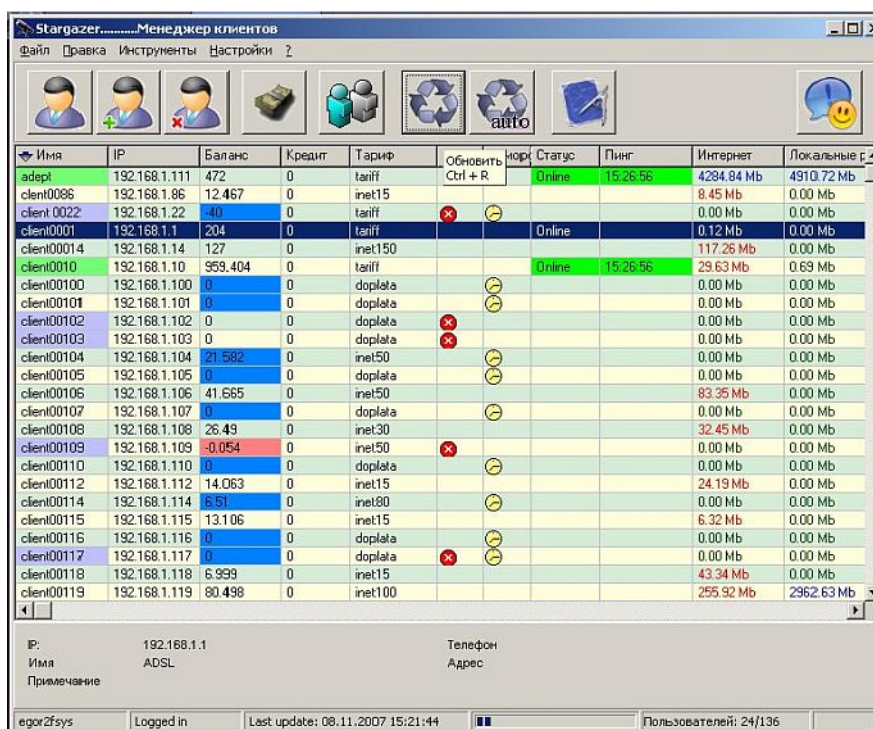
Stargazer.........Менеджер клиентов

Файл Правка Инструменты Настройки ?

auto

| Имя | IP | Баланс | Кредит | Тариф | | морс | Статус | Пинг | Интернет | Локальные р |
|---|---|---|---|---|---|---|---|---|---|---|
| adept | 192.168.1.111 | 472 | 0 | tariff | | | Online | 15:26:56 | 4284.84 Mb | 4910.72 Mb |
| clent0086 | 192.168.1.86 | 12.467 | 0 | inet15 | | | | | 8.45 Mb | 0.00 Mb |
| client 0022 | 192.168.1.22 | -40 | 0 | tariff | | | | | 0.00 Mb | 0.00 Mb |
| client0001 | 192.168.1.1 | 204 | 0 | tariff | | | Online | | 0.12 Mb | 0.00 Mb |
| client00014 | 192.168.1.14 | 127 | 0 | inet150 | | | | | 117.26 Mb | 0.00 Mb |
| client0010 | 192.168.1.10 | 959.404 | 0 | tariff | | | Online | 15:26:56 | 29.63 Mb | 0.69 Mb |
| client00100 | 192.168.1.100 | 0 | 0 | doplata | | | | | 0.00 Mb | 0.00 Mb |
| client00101 | 192.168.1.101 | 0 | 0 | doplata | | | | | 0.00 Mb | 0.00 Mb |
| client00102 | 192.168.1.102 | 0 | 0 | doplata | | | | | 0.00 Mb | 0.00 Mb |
| client00103 | 192.168.1.103 | 0 | 0 | doplata | | | | | 0.00 Mb | 0.00 Mb |
| client00104 | 192.168.1.104 | 21.582 | 0 | inet50 | | | | | 0.00 Mb | 0.00 Mb |
| client00105 | 192.168.1.105 | 0 | 0 | doplata | | | | | 0.00 Mb | 0.00 Mb |
| client00106 | 192.168.1.106 | 41.665 | 0 | inet50 | | | | | 83.35 Mb | 0.00 Mb |
| client00107 | 192.168.1.107 | 0 | 0 | doplata | | | | | 0.00 Mb | 0.00 Mb |
| client00108 | 192.168.1.108 | 26.49 | 0 | inet30 | | | | | 32.45 Mb | 0.00 Mb |
| client00109 | 192.168.1.109 | -0.054 | 0 | inet50 | | | | | 0.00 Mb | 0.00 Mb |
| client00110 | 192.168.1.110 | 0 | 0 | doplata | | | | | 0.00 Mb | 0.00 Mb |
| client00112 | 192.168.1.112 | 14.063 | 0 | inet15 | | | | | 24.19 Mb | 0.00 Mb |
| client00114 | 192.168.1.114 | 6.51 | 0 | inet80 | | | | | 0.00 Mb | 0.00 Mb |
| client00115 | 192.168.1.115 | 13.106 | 0 | inet15 | | | | | 6.32 Mb | 0.00 Mb |
| client00116 | 192.168.1.116 | 0 | 0 | doplata | | | | | 0.00 Mb | 0.00 Mb |
| client00117 | 192.168.1.117 | 0 | 0 | doplata | | | | | 0.00 Mb | 0.00 Mb |
| client00118 | 192.168.1.118 | 6.999 | 0 | inet15 | | | | | 43.34 Mb | 0.00 Mb |
| client00119 | 192.168.1.119 | 80.498 | 0 | inet100 | | | | | 255.92 Mb | 2962.63 Mb |

Обновить
Ctrl + R

IP: 192.168.1.1
Имя ADSL
Примечание
Телефон
Адрес

egor2fsys | Logged in | Last update: 08.11.2007 15:21:44 | Пользователей: 24/136